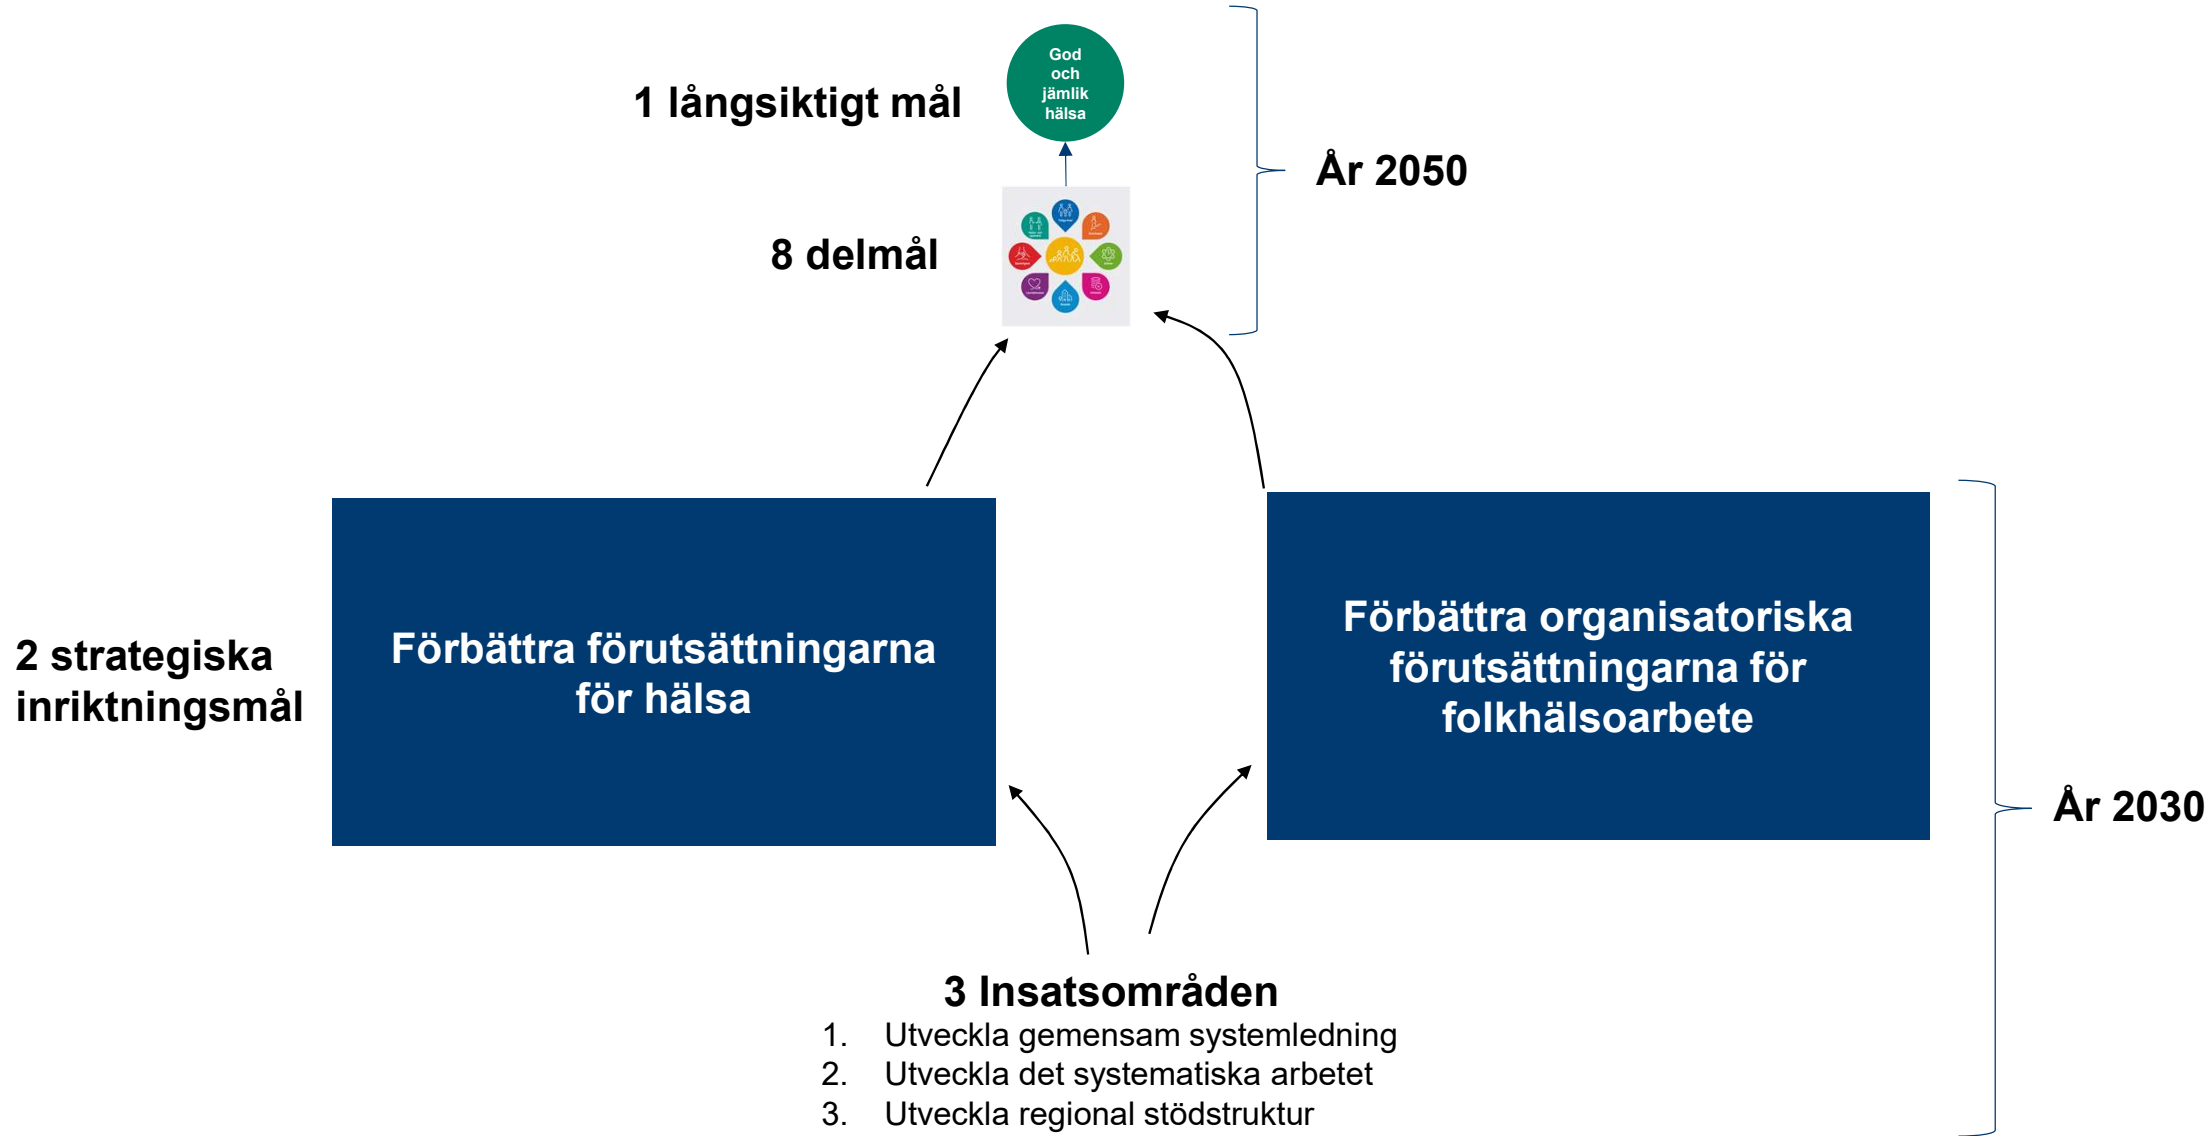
1 långsiktigt mål

God och jämlik hälsa

8 delmål

År 2050

2 strategiska inriktningsmål

Förbättra förutsättningarna för hälsa

Förbättra organisatoriska förutsättningarna för folkhälsoarbete

År 2030

3 Insatsområden
1. Utveckla gemensam systemledning
2. Utveckla det systematiska arbetet
3. Utveckla regional stödstruktur